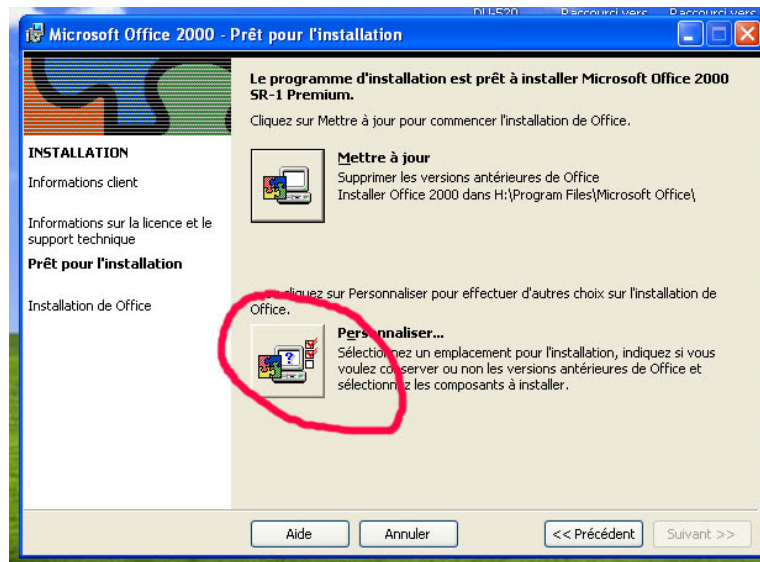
DLI-520 Raccourci vers Raccourci vers

Microsoft Office 2000 - Prêt pour l'installation

Le programme d'installation est prêt à installer Microsoft Office 2000 SR-1 Premium.

Cliquez sur Mettre à jour pour commencer l'installation de Office.

INSTALLATION

Informations client

Informations sur la licence et le support technique

Prêt pour l'installation

Installation de Office

Mettre à jour

Supprimer les versions antérieures de Office

Installer Office 2000 dans H:\Program Files\Microsoft Office\

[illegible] cliquez sur Personnaliser pour effectuer d'autres choix sur l'installation de Office.

Pers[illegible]nnaliser...

Sélection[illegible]nez un emplacement pour l'installation, indiquez si vous voulez co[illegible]server ou non les versions antérieures de Office et sélectionn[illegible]z les composants à installer.

Aide

Annuler

<< Précédent

Suivant >>